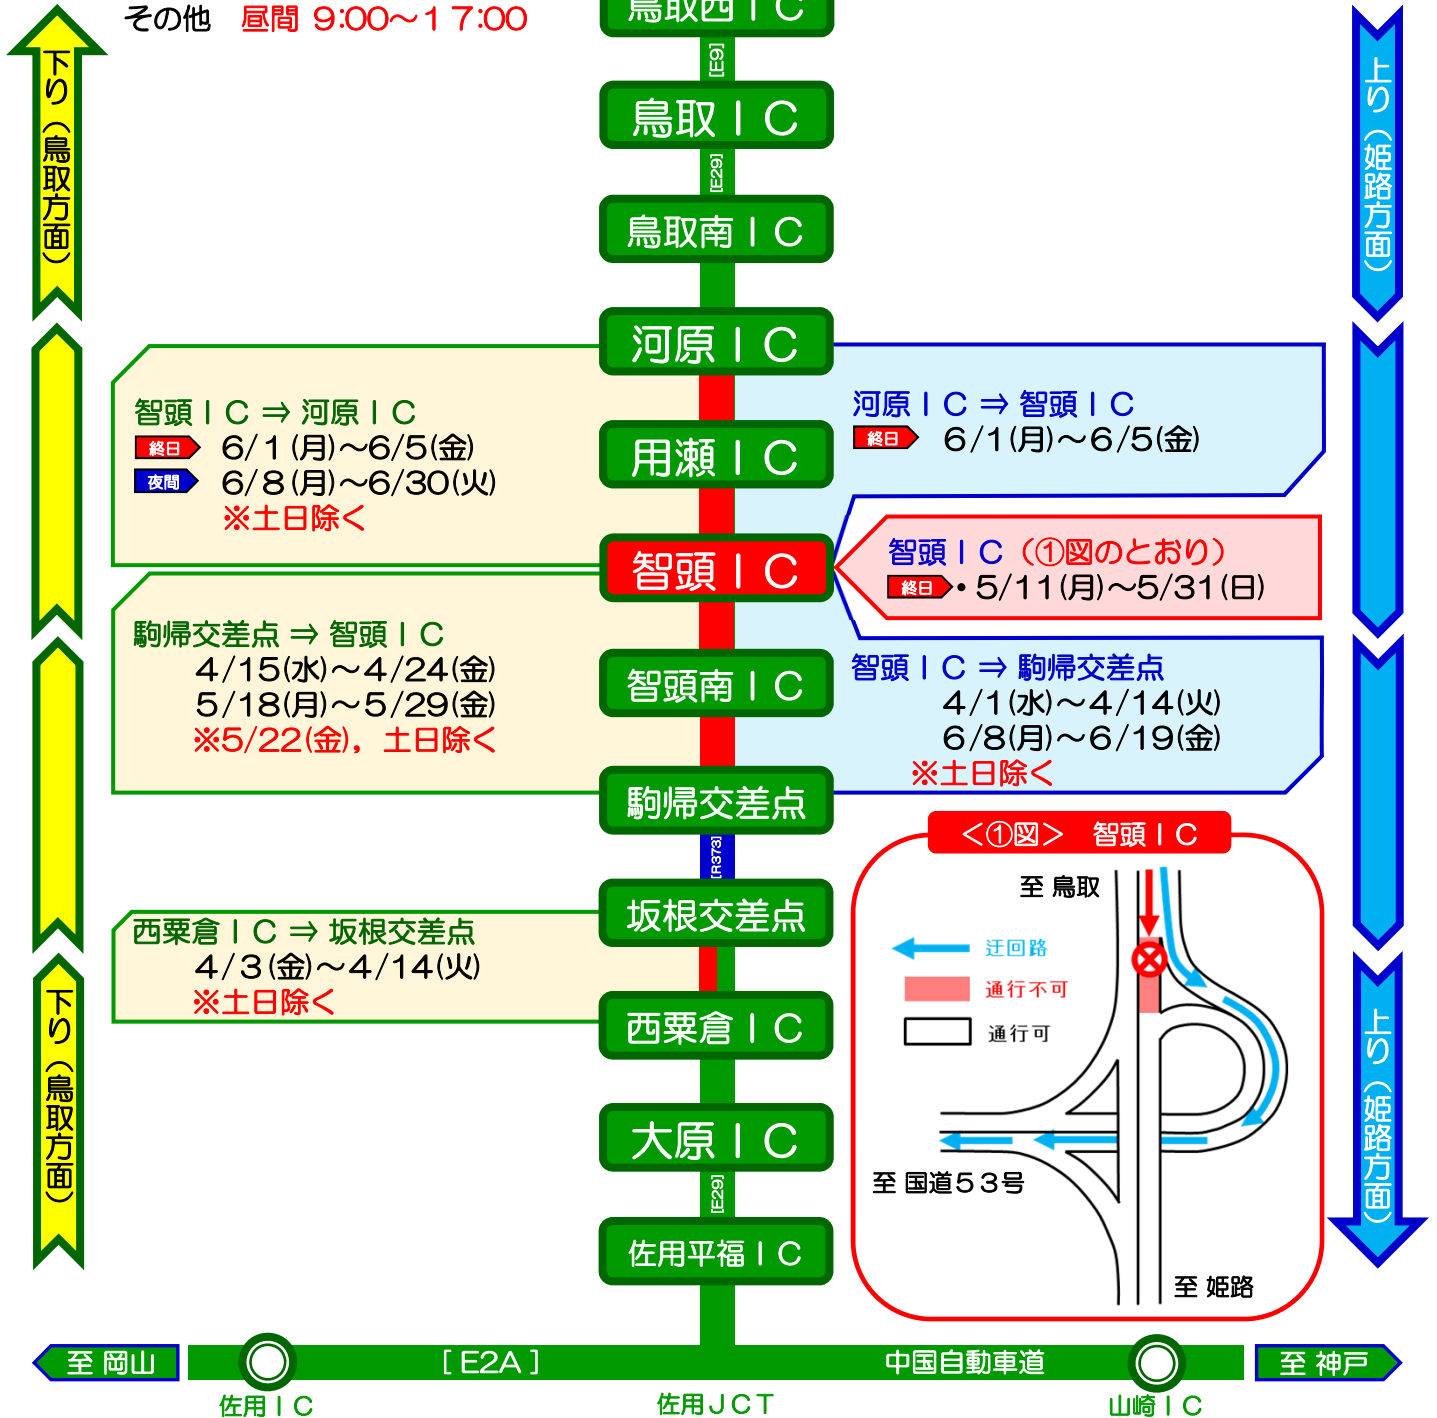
その他　昼間 9:00～17:00

下り（鳥取方面）

上り（姫路方面）

鳥取西ＩＣ
[E9]
鳥取ＩＣ
[E29]
鳥取南ＩＣ
河原ＩＣ
用瀬ＩＣ
智頭ＩＣ
智頭南ＩＣ
駒帰交差点
[R373]
坂根交差点
西粟倉ＩＣ
大原ＩＣ
[E29]
佐用平福ＩＣ

智頭ＩＣ ⇒ 河原ＩＣ
終日 6/1(月)～6/5(金)
夜間 6/8(月)～6/30(火)
※土日除く

河原ＩＣ ⇒ 智頭ＩＣ
終日 6/1(月)～6/5(金)

智頭ＩＣ（①図のとおり）
終日・5/11(月)～5/31(日)

駒帰交差点 ⇒ 智頭ＩＣ
4/15(水)～4/24(金)
5/18(月)～5/29(金)
※5/22(金)，土日除く

智頭ＩＣ ⇒ 駒帰交差点
4/1(水)～4/14(火)
6/8(月)～6/19(金)
※土日除く

西粟倉ＩＣ ⇒ 坂根交差点
4/3(金)～4/14(火)
※土日除く

<①図> 智頭ＩＣ
至 鳥取
迂回路
通行不可
通行可
至 国道53号
至 姫路

下り（鳥取方面）

上り（姫路方面）

至 岡山
佐用ＩＣ
［E2A］
佐用ＪＣＴ
中国自動車道
山崎ＩＣ
至 神戸